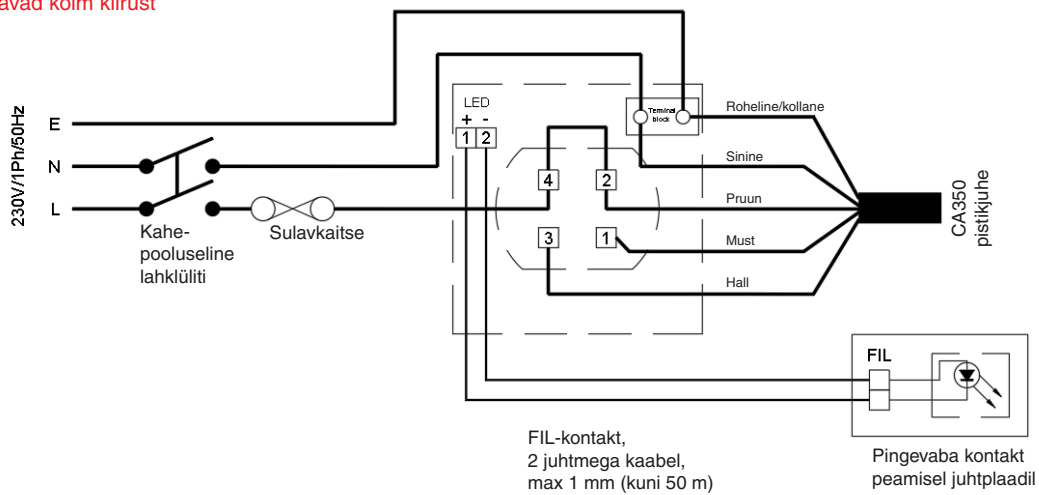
avad kolm kiirust

230V/1Ph/50Hz

E
N
L

Kahe-pooluseline lahklüliti

Sulavkaitse

LED
+ -
1 2

Terminal block

Roheline/kollane

Sinine

Pruun

Must

Hall

4 2
3 1

CA350 pistikjuhe

FIL

FIL-kontakt, 2 juhtmega kaabel, max 1 mm (kuni 50 m)

Pingevaba kontakt peamisel juhtplaadil